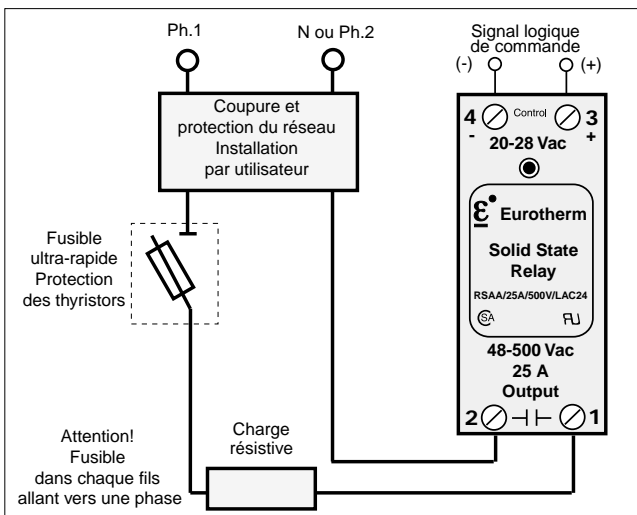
Ph.1

N ou Ph.2

Signal logique de commande

(-)

(+)

Coupure et protection du réseau Installation par utilisateur

4

Control

3

-

+

20-28 Vac

Eurotherm

Solid State Relay

RSAA/25A/500V/LAC24

48-500 Vac
25 A
Output

2

1

Fusible ultra-rapide Protection des thyristors

Charge résistive

Attention! Fusible dans chaque fils allant vers une phase